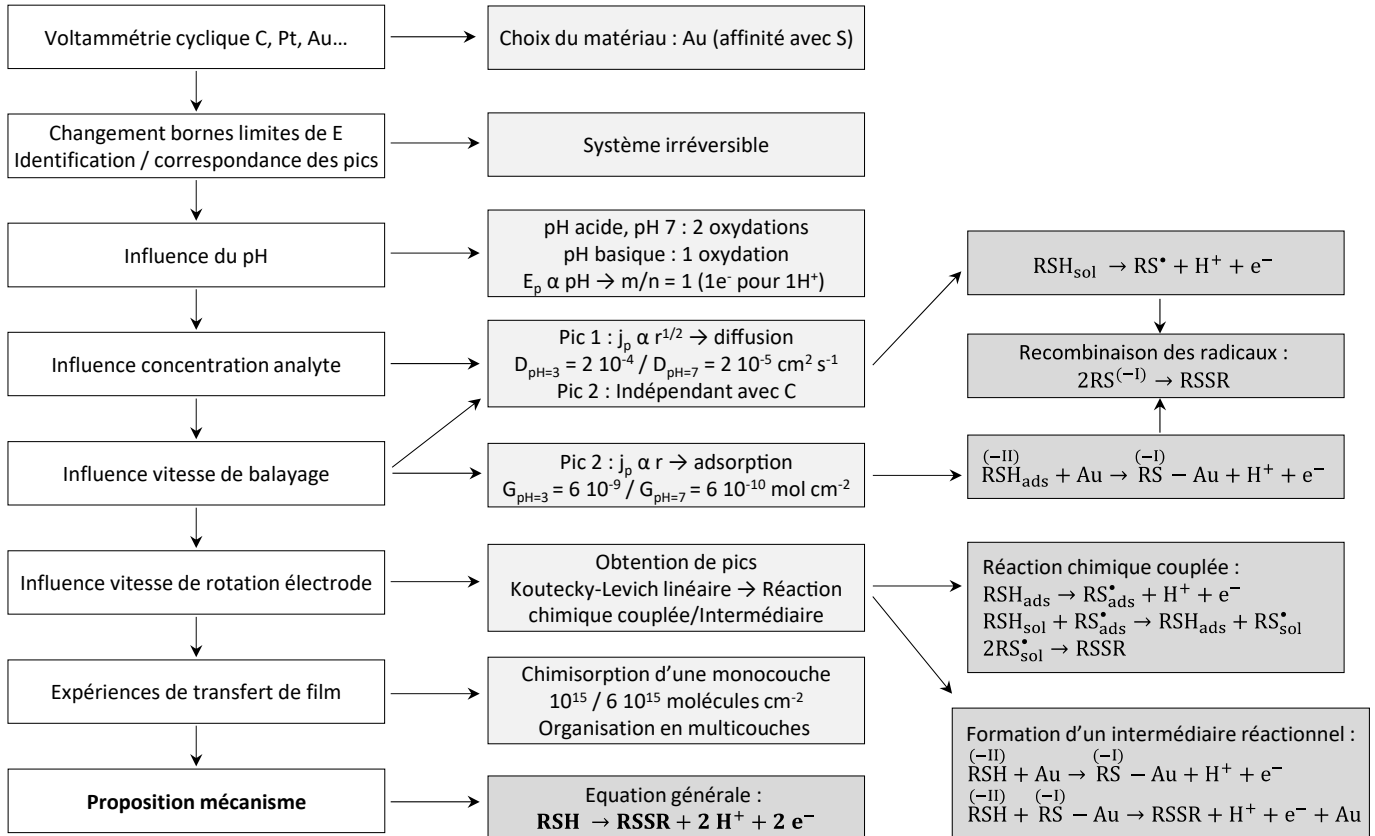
Voltammétrie cyclique C, Pt, Au…

Choix du matériau : Au (affinité avec S)

Changement bornes limites de E
Identification / correspondance des pics

Système irréversible

Influence du pH

pH acide, pH 7 : 2 oxydations
pH basique : 1 oxydation
$E_p$ α pH → m/n = 1 (1e$^-$ pour 1H$^+$)

$RSH_{sol} \rightarrow RS^{\bullet} + H^+ + e^-$

Influence concentration analyte

Pic 1 : $j_p$ α $r^{1/2}$ → diffusion
$D_{pH=3}$ = 2 $10^{-4}$ / $D_{pH=7}$ = 2 $10^{-5}$ cm$^2$ s$^{-1}$
Pic 2 : Indépendant avec C

Recombinaison des radicaux :
$2RS^{(-I)} \rightarrow RSSR$

Influence vitesse de balayage

Pic 2 : $j_p$ α r → adsorption
$G_{pH=3}$ = 6 $10^{-9}$ / $G_{pH=7}$ = 6 $10^{-10}$ mol cm$^{-2}$

$\overset{(-II)}{RSH_{ads}} + Au \rightarrow \overset{(-I)}{RS} - Au + H^+ + e^-$

Influence vitesse de rotation électrode

Obtention de pics
Koutecky-Levich linéaire → Réaction chimique couplée/Intermédiaire

Réaction chimique couplée :
$RSH_{ads} \rightarrow RS^{\bullet}_{ads} + H^+ + e^-$
$RSH_{sol} + RS^{\bullet}_{ads} \rightarrow RSH_{ads} + RS^{\bullet}_{sol}$
$2RS^{\bullet}_{sol} \rightarrow RSSR$

Expériences de transfert de film

Chimisorption d'une monocouche
$10^{15}$ / 6 $10^{15}$ molécules cm$^{-2}$
Organisation en multicouches

Formation d'un intermédiaire réactionnel :
$\overset{(-II)}{RSH} + Au \rightarrow \overset{(-I)}{RS} - Au + H^+ + e^-$
$\overset{(-II)}{RSH} + \overset{(-I)}{RS} - Au \rightarrow RSSR + H^+ + e^- + Au$

**Proposition mécanisme**

Equation générale :
$\mathbf{RSH \rightarrow RSSR + 2\ H^+ + 2\ e^-}$